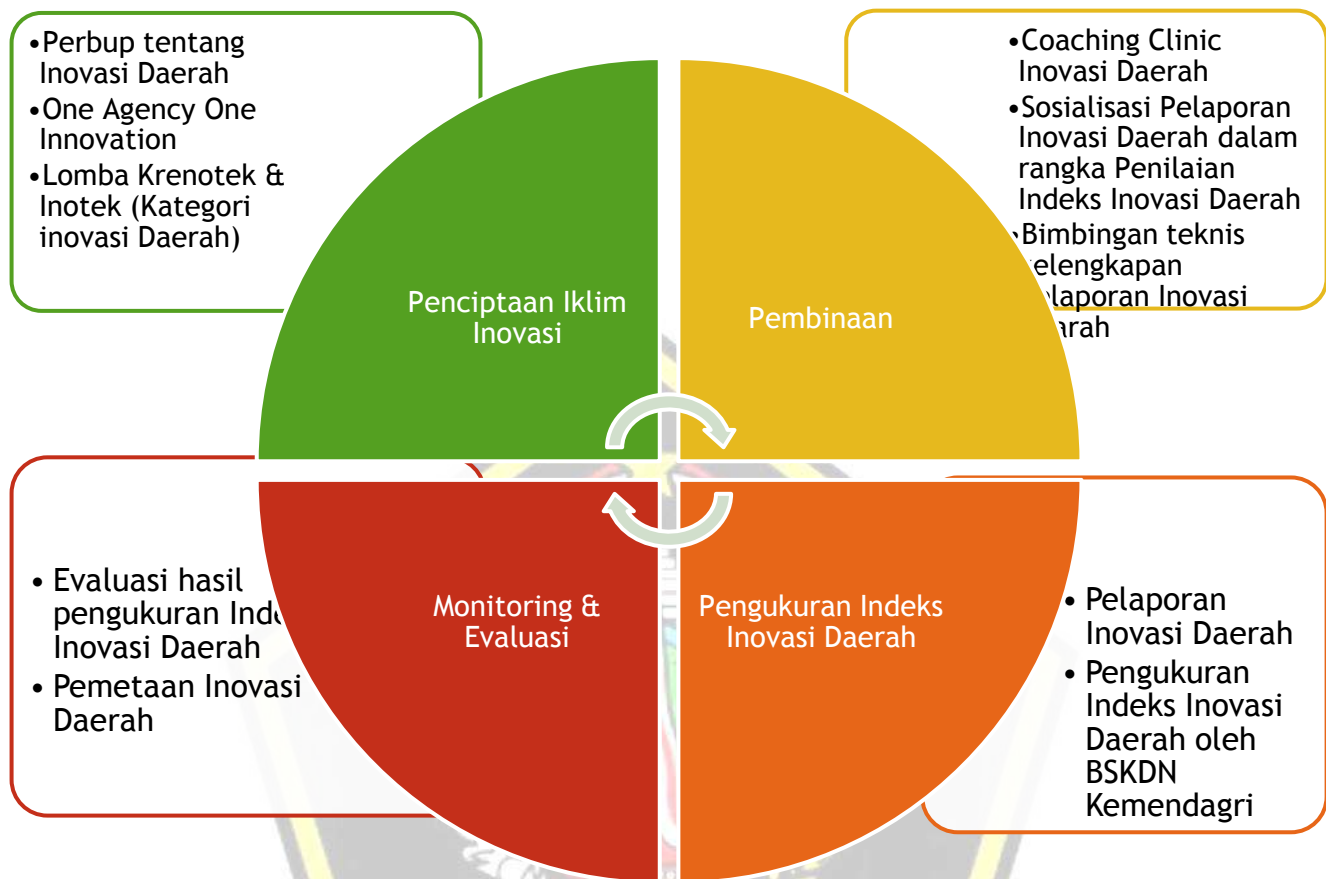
•Perbup tentang Inovasi Daerah
•One Agency One Innovation
•Lomba Krenotek & Inotek (Kategori inovasi Daerah)

Penciptaan Iklim Inovasi

•Coaching Clinic Inovasi Daerah
•Sosialisasi Pelaporan Inovasi Daerah dalam rangka Penilaian Indeks Inovasi Daerah
•Bimbingan teknis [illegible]elengkapan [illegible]laporan Inovasi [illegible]arah

Pembinaan

• Evaluasi hasil pengukuran Ind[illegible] Inovasi Daerah
• Pemetaan Inovasi Daerah

Monitoring & Evaluasi

Pengukuran Indeks Inovasi Daerah

• Pelaporan Inovasi Daerah
• Pengukuran Indeks Inovasi Daerah oleh BSKDN Kemendagri